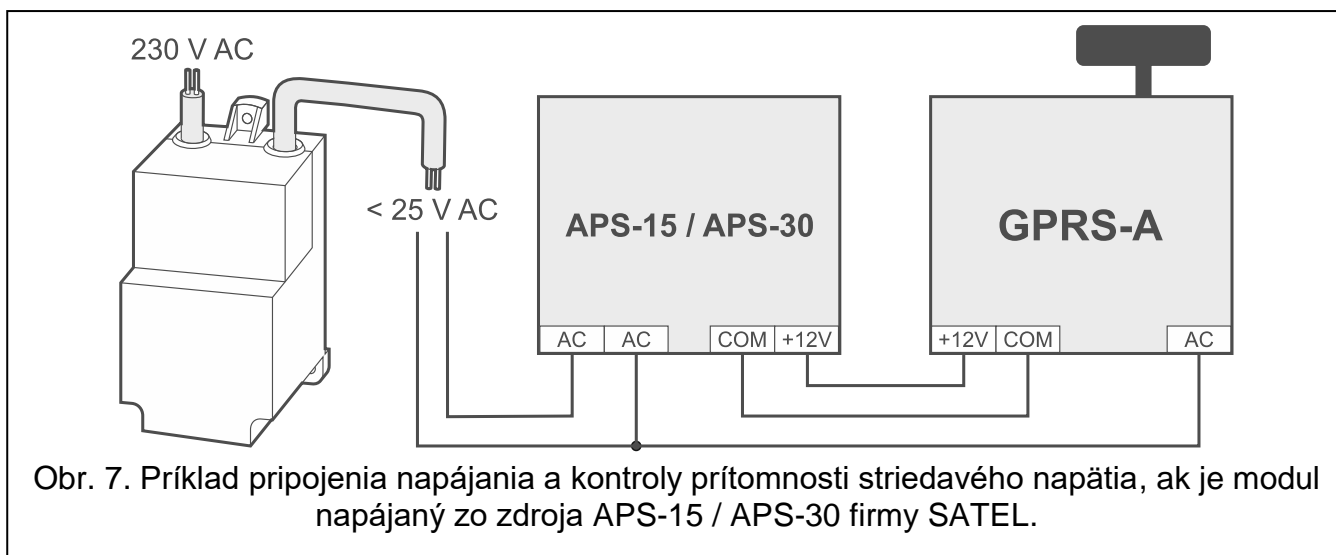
230 V AC

< 25 V AC

APS-15 / APS-30

AC AC COM +12V

GPRS-A

+12V COM AC

Obr. 7. Príklad pripojenia napájania a kontroly prítomnosti striedavého napätia, ak je modul napájaný zo zdroja APS-15 / APS-30 firmy SATEL.